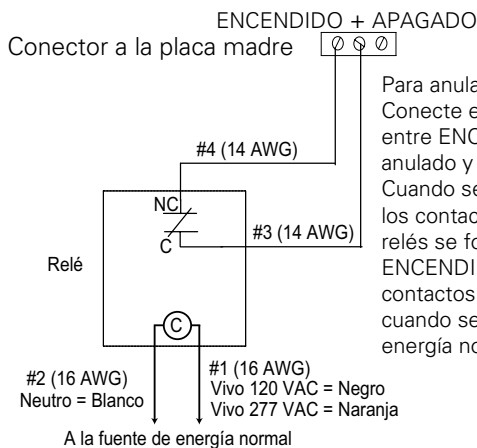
ENCENDIDO + APAGADO
Conector a la placa madre

Para anula
Conecte e
entre ENC
anulado y
Cuando se
los contac
relés se fo
ENCENDI
contactos
cuando se
energía no

#4 (14 AWG)
NC
C
#3 (14 AWG)
Relé
C
#2 (16 AWG)
Neutro = Blanco
#1 (16 AWG)
Vivo 120 VAC = Negro
Vivo 277 VAC = Naranja
A la fuente de energía normal